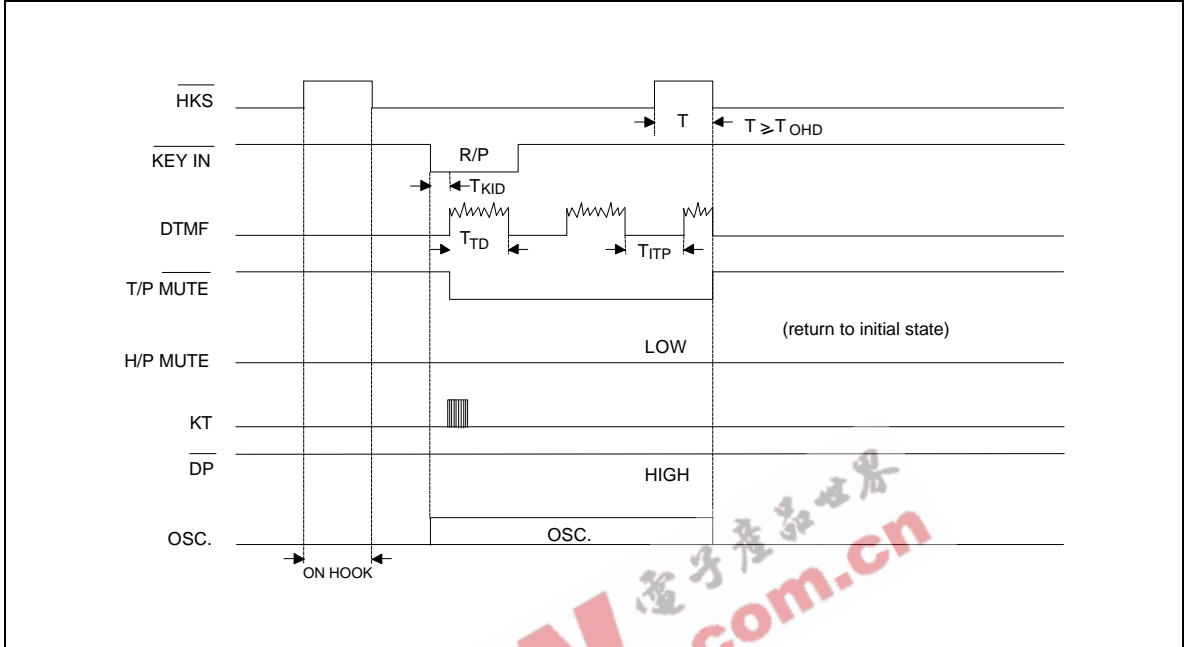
$\overline{HKS}$

T

$T \geqslant T_{OHD}$

$\overline{KEY\ IN}$

R/P

$T_{KID}$

DTMF

$T_{TD}$

$T_{ITP}$

T/P $\overline{MUTE}$

(return to initial state)

H/P MUTE

LOW

KT

$\overline{DP}$

HIGH

OSC.

OSC.

ON HOOK

電子產品世界

.com.cn